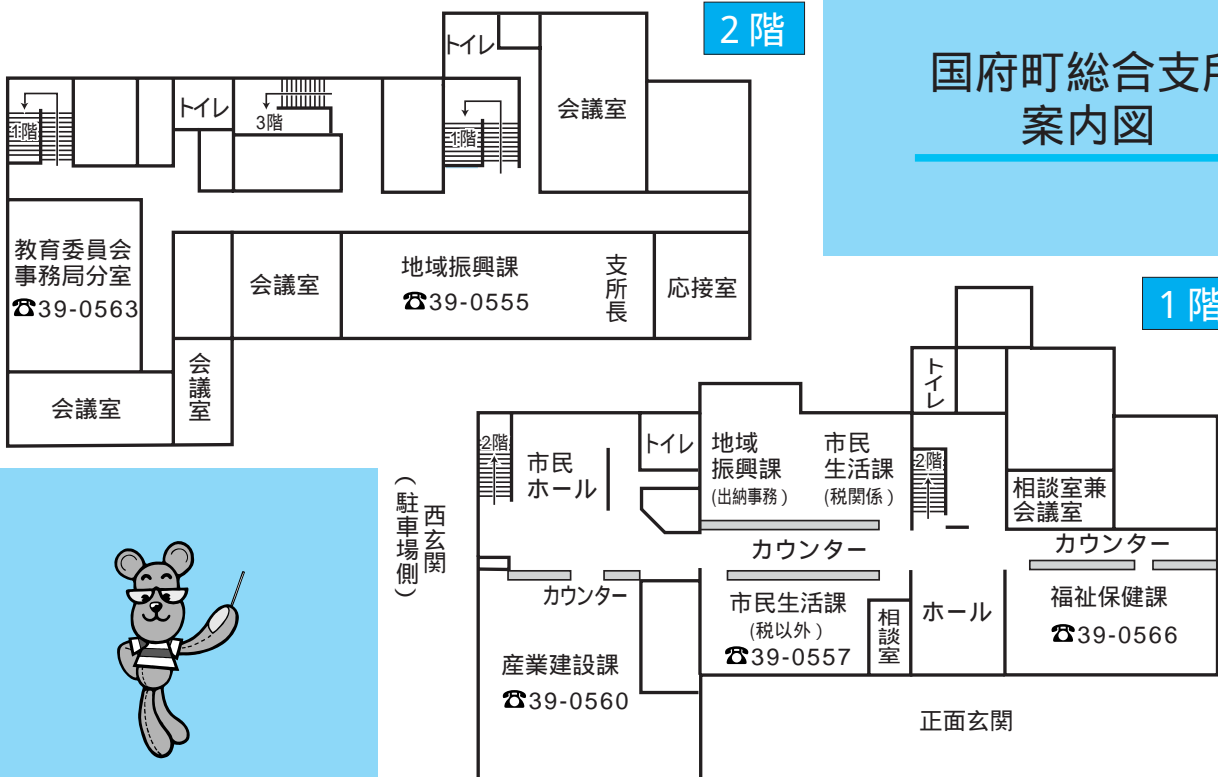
国府町総合支所
案内図

2階

トイレ
1階
トイレ
3階
1階
会議室
教育委員会事務局分室
☎39-0563
会議室
地域振興課
☎39-0555
支所長
応接室
会議室
会議室

1階

トイレ
2階
市民ホール
トイレ
地域振興課
(出納事務)
市民生活課
(税関係)
2階
相談室兼会議室
西玄関
(駐車場側)
カウンター
カウンター
カウンター
市民生活課
(税以外)
☎39-0557
相談室
ホール
福祉保健課
☎39-0566
産業建設課
☎39-0560
正面玄関